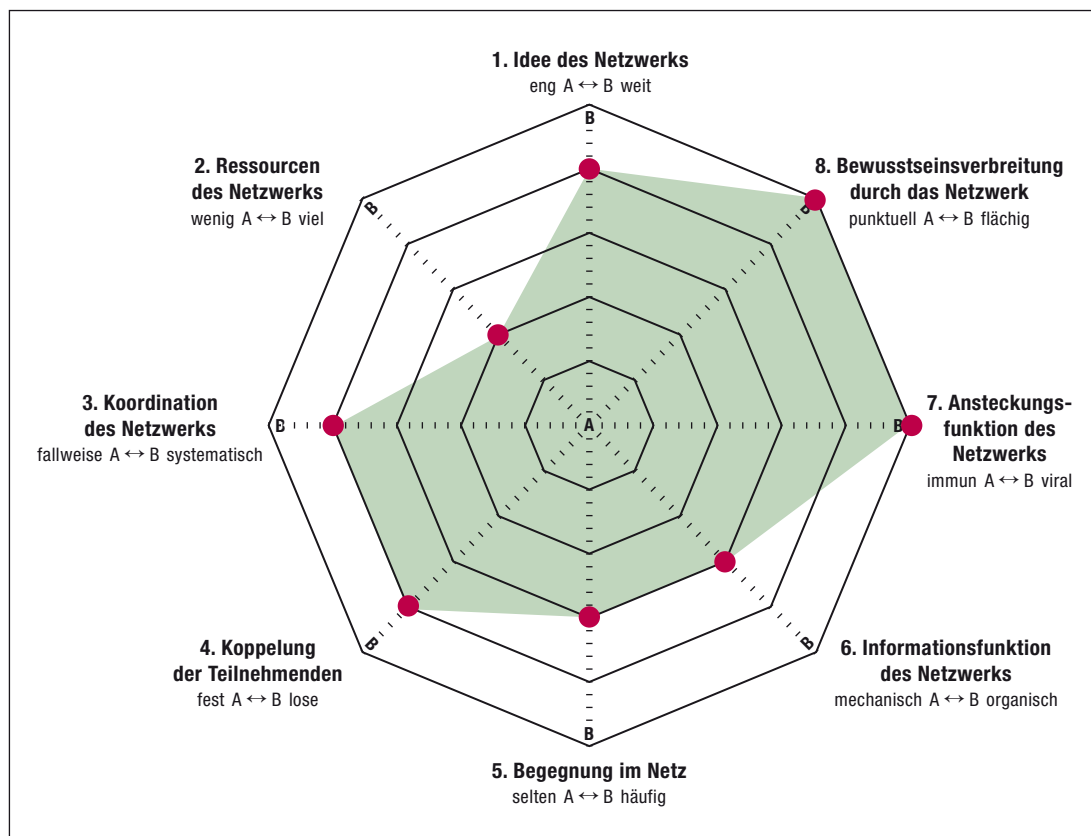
1. Idee des Netzwerks
eng A ↔ B weit

B

2. Ressourcen des Netzwerks
wenig A ↔ B viel

B

8. Bewusstseinsverbreitung durch das Netzwerk
punktuell A ↔ B flächig

B

3. Koordination des Netzwerks
fallweise A ↔ B systematisch

B

A

B

7. Ansteckungsfunktion des Netzwerks
immun A ↔ B viral

B

4. Koppelung der Teilnehmenden
fest A ↔ B lose

B

6. Informationsfunktion des Netzwerks
mechanisch A ↔ B organisch

B

5. Begegnung im Netz
selten A ↔ B häufig